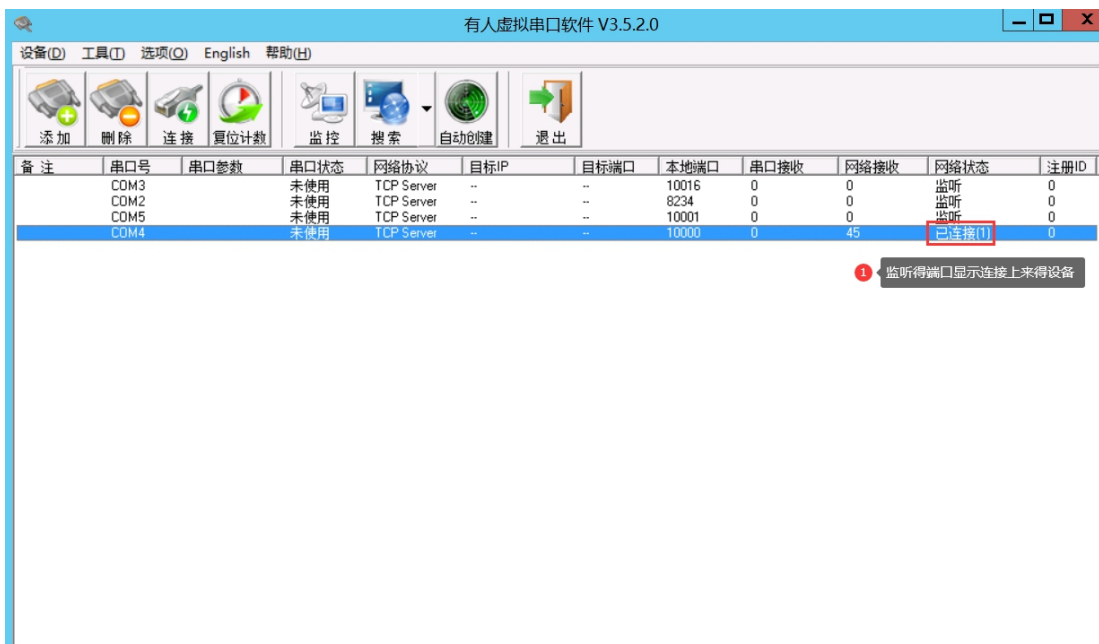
有人虚拟串口软件 V3.5.2.0

设备(D) 工具(T) 选项(O) English 帮助(H)

添加 删除 连接 复位计数 监控 搜索 自动创建 退出

| 备注 | 串口号 | 串口参数 | 串口状态 | 网络协议 | 目标IP | 目标端口 | 本地端口 | 串口接收 | 网络接收 | 网络状态 | 注册ID |
|---|---|---|---|---|---|---|---|---|---|---|---|
| | COM3 | | 未使用 | TCP Server | -- | -- | 10016 | 0 | 0 | 监听 | 0 |
| | COM2 | | 未使用 | TCP Server | -- | -- | 8234 | 0 | 0 | 监听 | 0 |
| | COM5 | | 未使用 | TCP Server | -- | -- | 10001 | 0 | 0 | 监听 | 0 |
| | COM4 | | 未使用 | TCP Server | -- | -- | 10000 | 0 | 45 | 已连接(1) | 0 |

1 监听得端口显示连接上来得设备